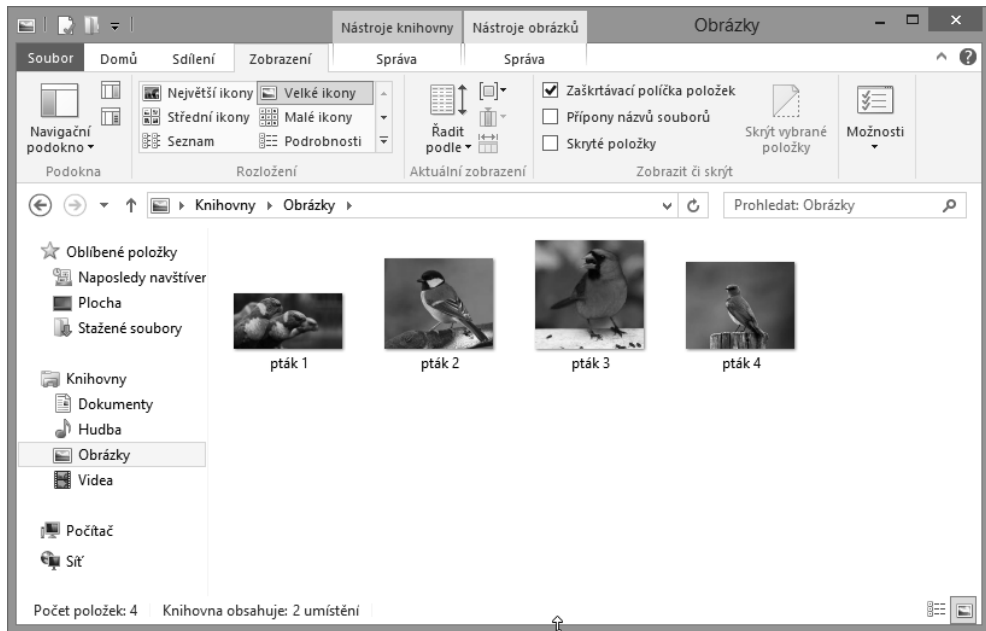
Nástroje knihovny Nástroje obrázků Obrázky

Soubor Domů Sdílení Zobrazení Správa Správa

Navigační podokno ▾
Podokna

Největší ikony Velké ikony
Střední ikony Malé ikony
Seznam Podrobnosti
Rozložení

Řadit podle ▾
Aktuální zobrazení

Zaškrtávací políčka položek
Přípony názvů souborů
Skryté položky
Skrýt vybrané položky
Zobrazit či skrýt

Možnosti

Knihovny ▸ Obrázky ▸

Prohledat: Obrázky

Oblíbené položky
Naposledy navštíver
Plocha
Stažené soubory

Knihovny
Dokumenty
Hudba
Obrázky
Videa

Počítač
Síť

pták 1
pták 2
pták 3
pták 4

Počet položek: 4 Knihovna obsahuje: 2 umístění